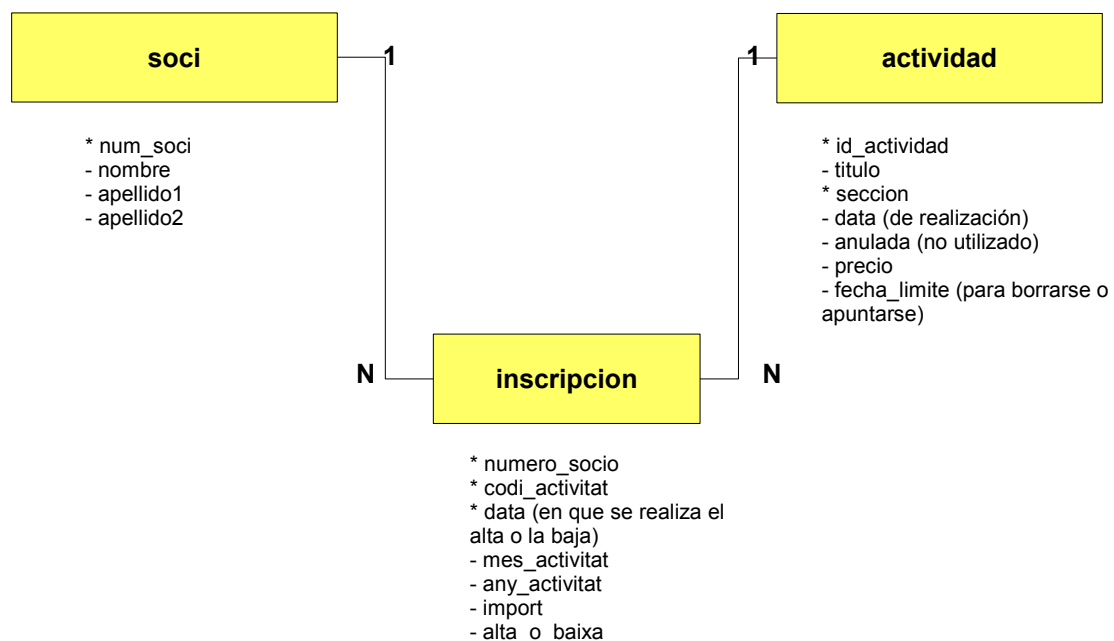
soci

1

1

actividad

* num_soci
- nombre
- apellido1
- apellido2

* id_actividad
- titulo
* seccion
- data (de realización)
- anulada (no utilizado)
- precio
- fecha_limite (para borrarse o apuntarse)

N

inscripcion

N

* numero_socio
* codi_activitat
* data (en que se realiza el alta o la baja)
- mes_activitat
- any_activitat
- import
- alta_o_baixa